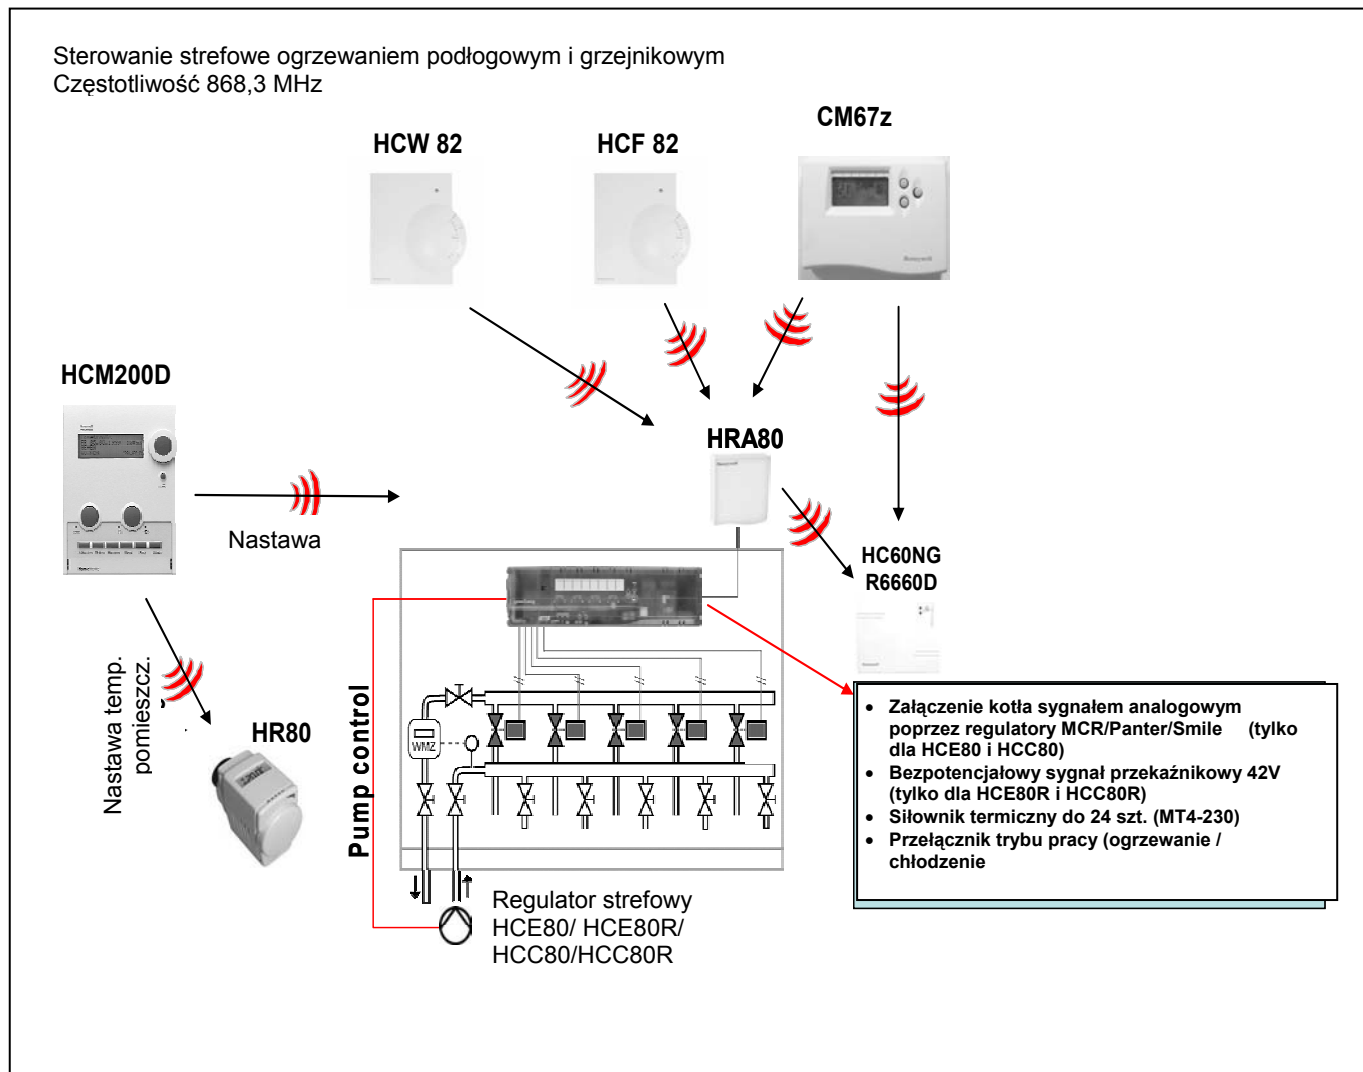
Sterowanie strefowe ogrzewaniem podłogowym i grzejnikowym
Częstotliwość 868,3 MHz

HCW 82

HCF 82

CM67z

HCM200D

HRA80

Nastawa

HC60NG
R6660D

Nastawa temp. pomieszcz.

HR80

Pump control

WMZ

- Załączenie kotła sygnałem analogowym poprzez regulatory MCR/Panter/Smile (tylko dla HCE80 i HCC80)
- Bezpotencjałowy sygnał przekaźnikowy 42V (tylko dla HCE80R i HCC80R)
- Siłownik termiczny do 24 szt. (MT4-230)
- Przełącznik trybu pracy (ogrzewanie / chłodzenie

Regulator strefowy
HCE80/ HCE80R/
HCC80/HCC80R